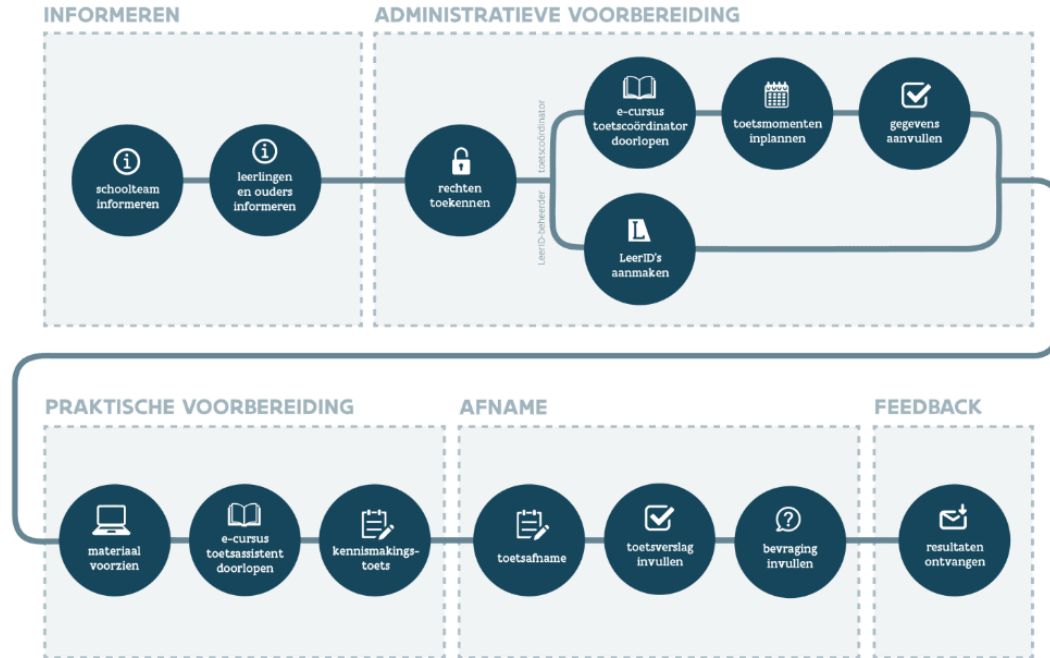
INFORMEREN

schoolteam informeren

leerlingen en ouders informeren

ADMINISTRATIEVE VOORBEREIDING

rechten toekennen

toetscoördinator

LeerID-beheerder

e-cursus toetscoördinator doorlopen

toetsmomenten inplannen

gegevens aanvullen

L

LeerID's aanmaken

PRAKTISCHE VOORBEREIDING

materiaal voorzien

e-cursus toetsassistent doorlopen

kennismakings-toets

AFNAME

toetsafname

toetsverslag invullen

bevraging invullen

FEEDBACK

resultaten ontvangen